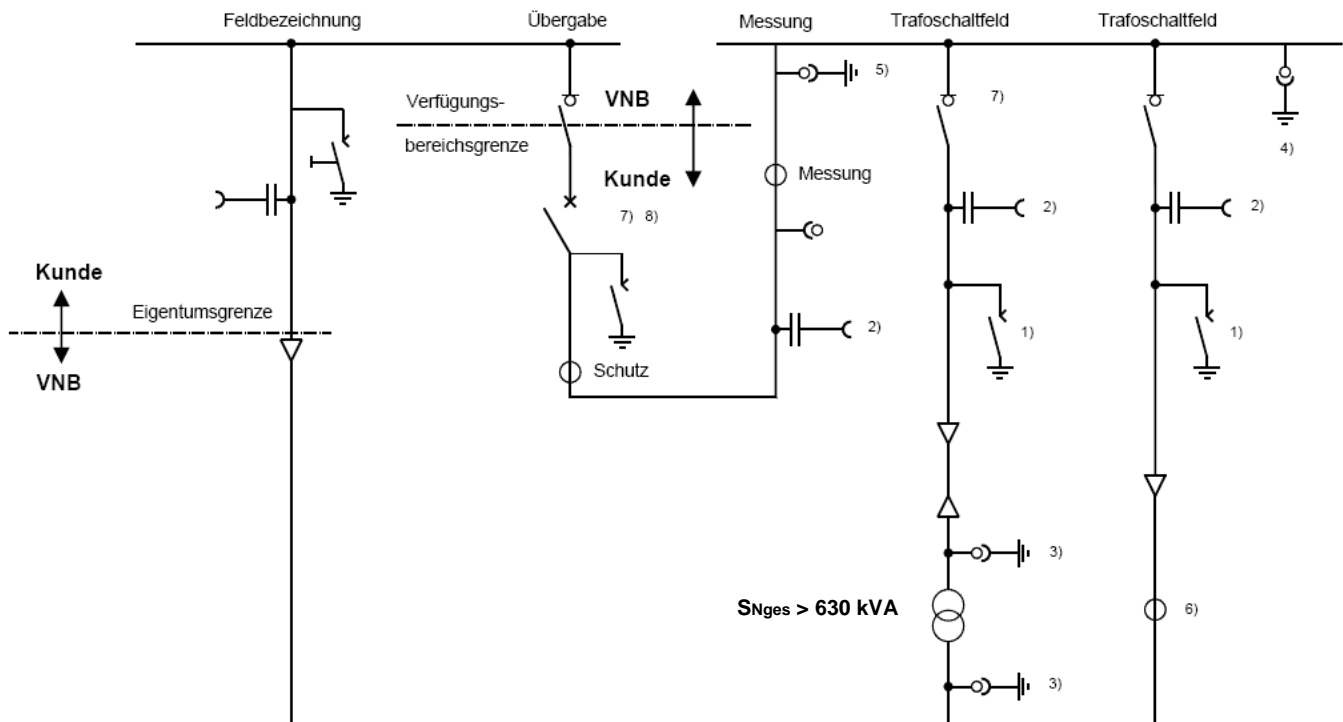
Feldbezeichnung

Übergabe

Messung

Trafoschaltfeld

Trafoschaltfeld

5)

Verfügungs-bereichsgrenze

VNB

Kunde

7)

4)

Messung

7) 8)

2)

2)

Kunde

Eigentumsgrenze

VNB

2)

1)

1)

Schutz

3)

$S_{Nges}$ > 630 kVA

6)

3)